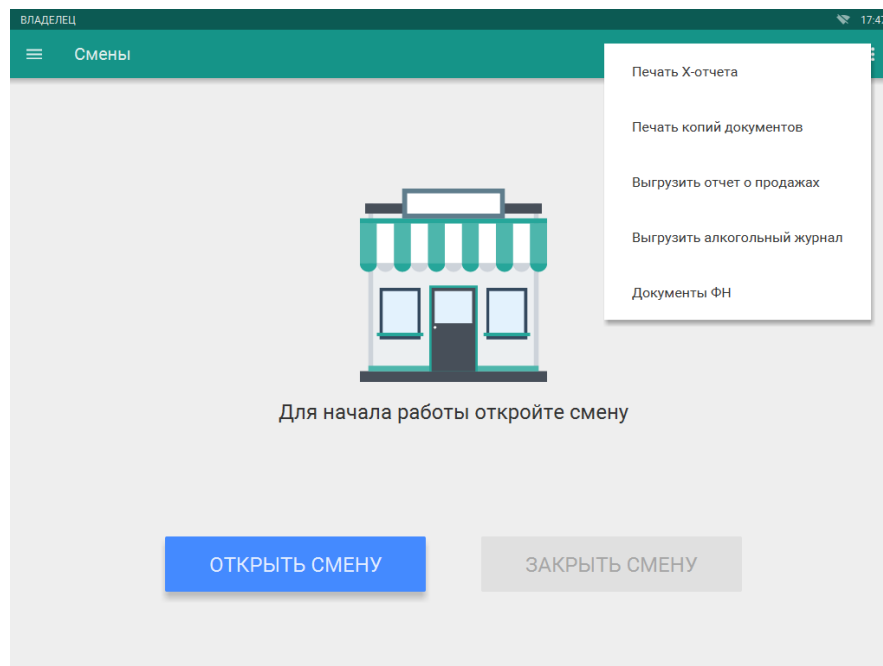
ВЛАДЕЛЕЦ

17:47

Смены

Печать X-отчета

Печать копий документов

Выгрузить отчет о продажах

Выгрузить алкогольный журнал

Документы ФН

Для начала работы откройте смену

ОТКРЫТЬ СМЕНУ

ЗАКРЫТЬ СМЕНУ